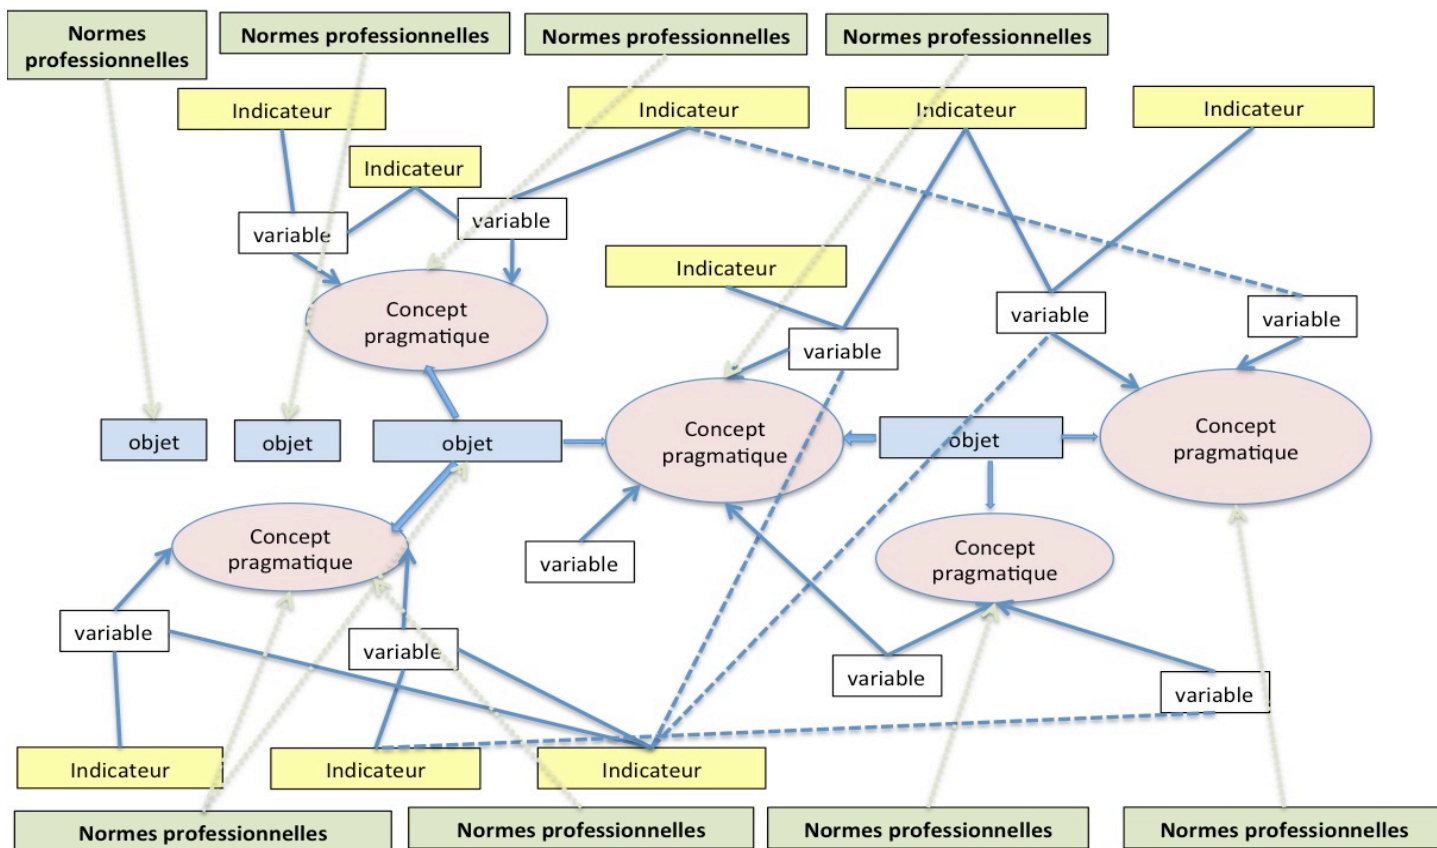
Normes professionnelles

Normes professionnelles

Normes professionnelles

Normes professionnelles

Indicateur

Indicateur

Indicateur

Indicateur

Indicateur

variable

variable

Indicateur

Concept pragmatique

variable

variable

variable

objet

objet

objet

Concept pragmatique

objet

Concept pragmatique

Concept pragmatique

Concept pragmatique

variable

variable

variable

variable

variable

Indicateur

Indicateur

Indicateur

Normes professionnelles

Normes professionnelles

Normes professionnelles

Normes professionnelles